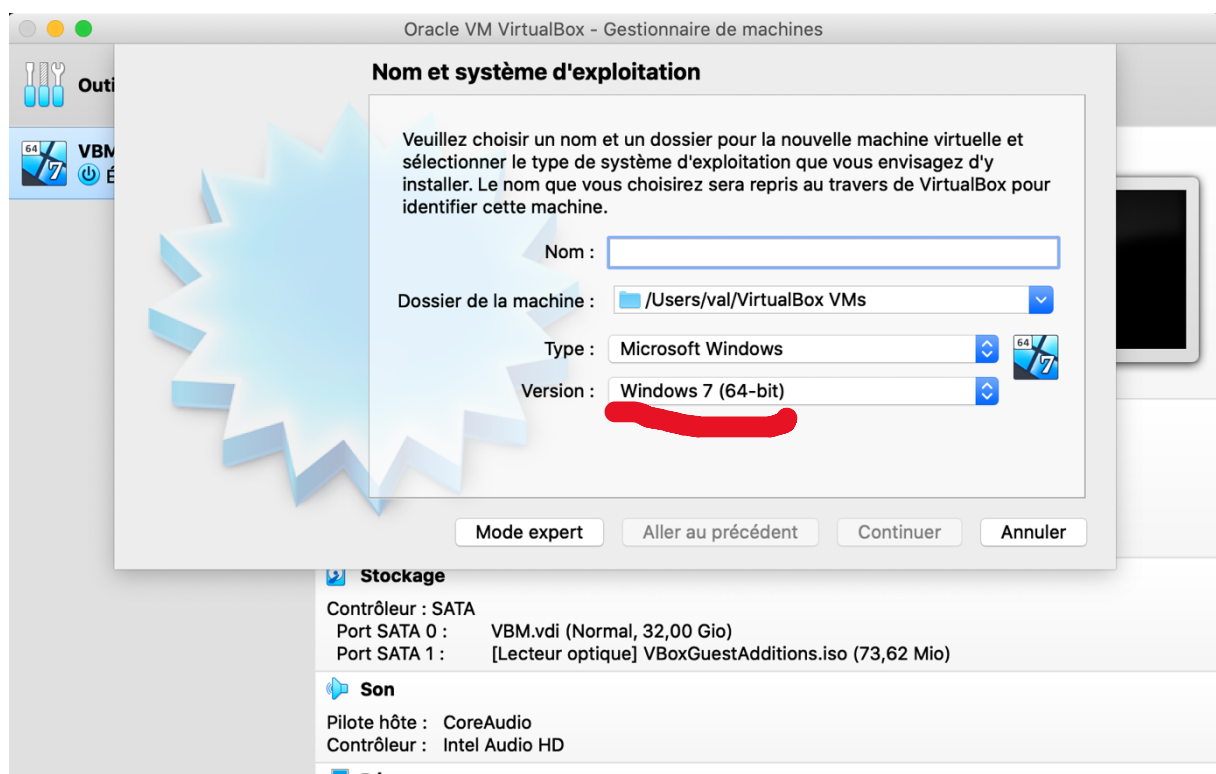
Oracle VM VirtualBox - Gestionnaire de machines

Outi

64 7 VBM
É

Nom et système d'exploitation

Veuillez choisir un nom et un dossier pour la nouvelle machine virtuelle et sélectionner le type de système d'exploitation que vous envisagez d'y installer. Le nom que vous choisirez sera repris au travers de VirtualBox pour identifier cette machine.

Nom :

Dossier de la machine : /Users/val/VirtualBox VMs

Type : Microsoft Windows

64 7

Version : Windows 7 (64-bit)

Mode expert | Aller au précédent | Continuer | Annuler

Stockage

Contrôleur : SATA
Port SATA 0 : VBM.vdi (Normal, 32,00 Gio)
Port SATA 1 : [Lecteur optique] VBoxGuestAdditions.iso (73,62 Mio)

Son

Pilote hôte : CoreAudio
Contrôleur : Intel Audio HD